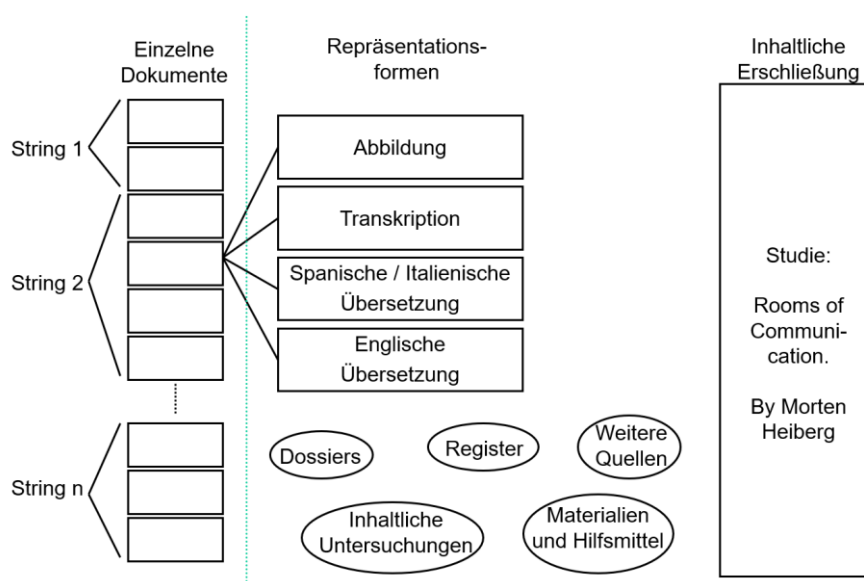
Einzelne Dokumente

Repräsentationsformen

Inhaltliche Erschließung

String 1

String 2

String n

Abbildung

Transkription

Spanische / Italienische Übersetzung

Englische Übersetzung

Studie:

Rooms of Communication.

By Morten Heiberg

Dossiers

Register

Weitere Quellen

Inhaltliche Untersuchungen

Materialien und Hilfsmittel